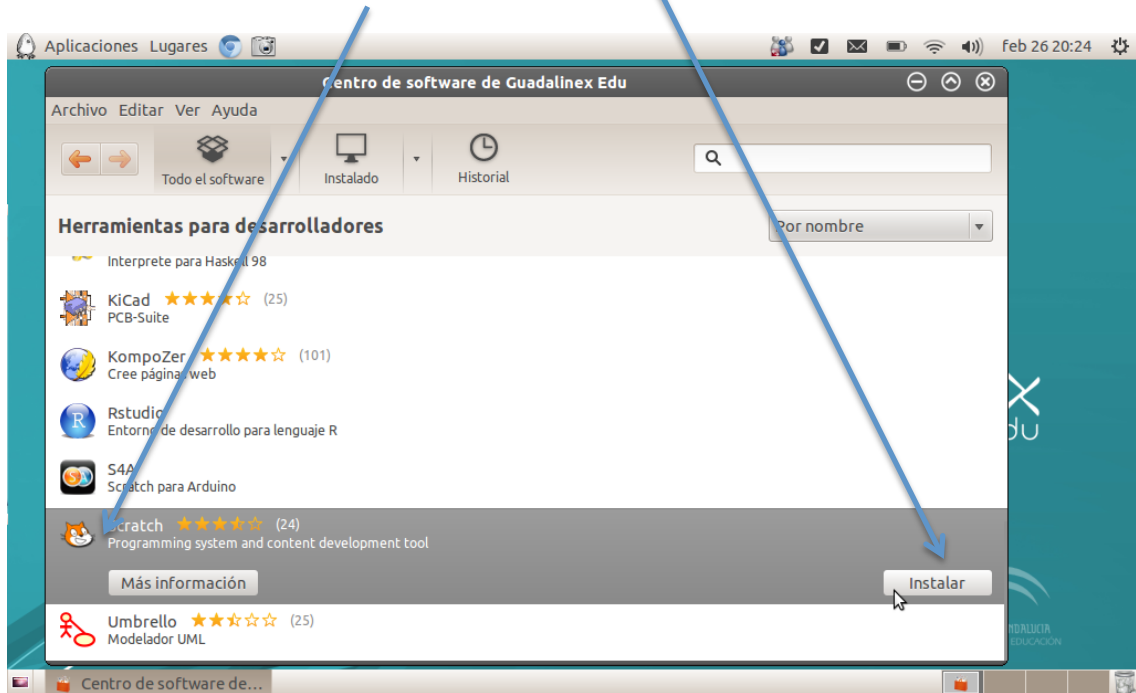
Aplicaciones Lugares

feb 26 20:24

Centro de software de Guadalinex Edu

Archivo Editar Ver Ayuda

Todo el software

Instalado

Historial

Herramientas para desarrolladores

Por nombre

Interprete para Haskell 98

KiCad ★★★★☆ (25)
PCB-Suite

KompoZer ★★★★☆ (101)
Cree páginas web

Rstudio
Entorno de desarrollo para lenguaje R

S4A
Scratch para Arduino

Scratch ★★★½☆ (24)
Programming system and content development tool

Más información

Instalar

Umbrello ★★½☆☆ (25)
Modelador UML

Centro de software de...